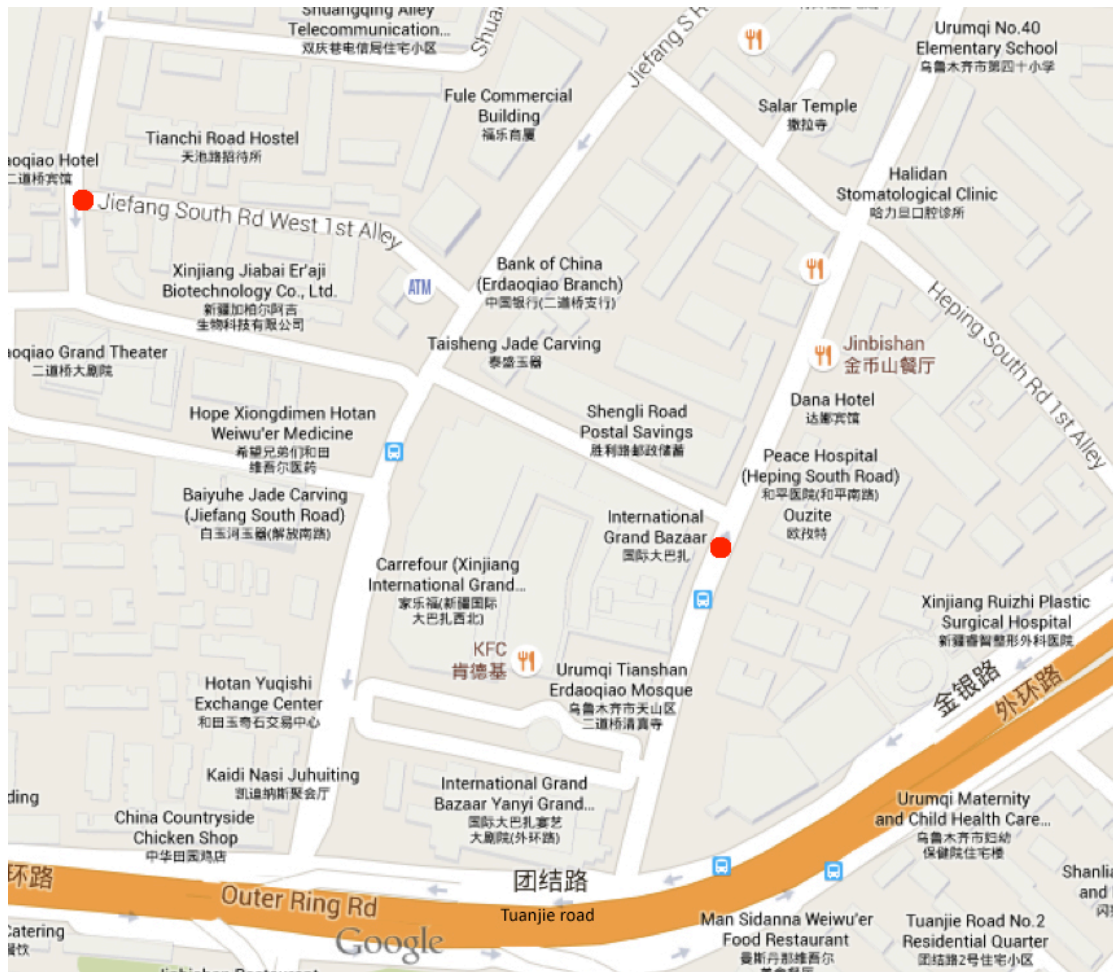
Shuangqing Alley
Telecommunication...
双庆巷电信局住宅小区
Shua
Jiefang S R

Urumqi No.40
Elementary School
乌鲁木齐市第四十小学

Fule Commercial
Building
福乐商厦

Salar Temple
撒拉寺

Tianchi Road Hostel
天池路招待所

aoqiao Hotel
二道桥宾馆

Halidan
Stomatological Clinic
哈力旦口腔诊所

Jiefang South Rd West 1st Alley

Bank of China
(Erdaoqiao Branch)
中国银行(二道桥支行)

Xinjiang Jiabai Er'aji
Biotechnology Co., Ltd.
新疆加柏尔阿吉
生物科技有限公司

ATM

Heping South Rd 1st Alley

Jinbishan
金币山餐厅

aoqiao Grand Theater
二道桥大剧院

Taisheng Jade Carving
泰盛玉器

Dana Hotel
达娜宾馆

Hope Xiongdimen Hotan
Weiwu'er Medicine
希望兄弟们和田
维吾尔医药

Shengli Road
Postal Savings
胜利路邮政储蓄

Peace Hospital
(Heping South Road)
和平医院(和平南路)

Baiyuhe Jade Carving
(Jiefang South Road)
白玉河玉器(解放南路)

International
Grand Bazaar
国际大巴扎

Ouzite
欧孜特

Carrefour (Xinjiang
International Grand...
家乐福(新疆国际
大巴扎西北)

Xinjiang Ruizhi Plastic
Surgical Hospital
新疆睿智整形外科医院

KFC
肯德基

Urumqi Tianshan
Erdaoqiao Mosque
乌鲁木齐市天山区
二道桥清真寺

Hotan Yuqishi
Exchange Center
和田玉奇石交易中心

金银路
外环路

Kaidi Nasi Juhuiting
凯迪纳斯聚会厅

International Grand
Bazaar Yanyi Grand...
国际大巴扎宴艺
大剧院(外环路)

ding

Urumqi Maternity
and Child Health Care...
乌鲁木齐市妇幼
保健院住宅楼

China Countryside
Chicken Shop
中华田园鸡店

Shanli
and I

环路
Outer Ring Rd
团结路
Tuanjie road

Catering
餐饮

Google

Man Sidanna Weiwu'er
Food Restaurant
曼斯丹那维吾尔

Tuanjie Road No.2
Residential Quarter
团结路2号住宅小区